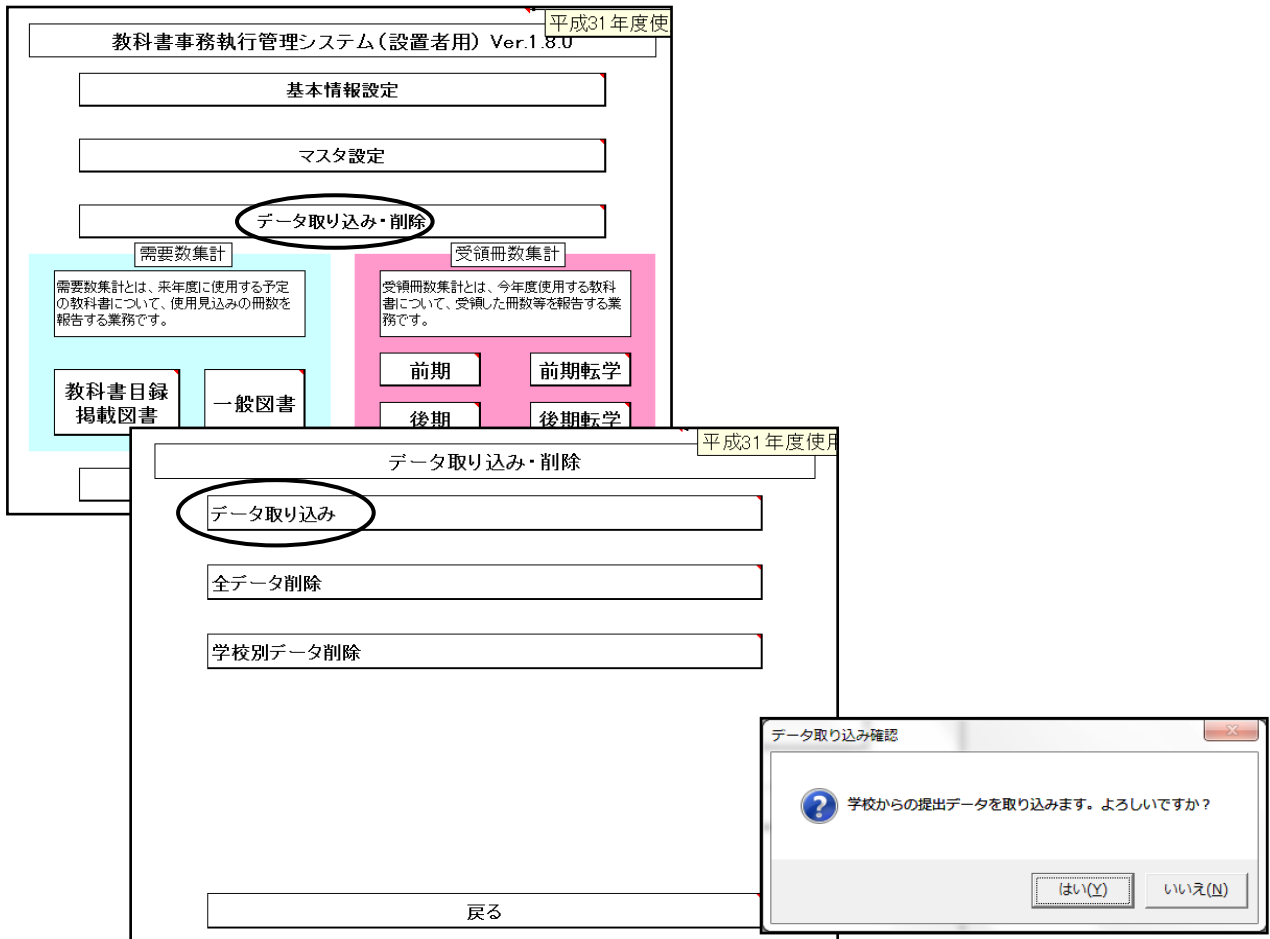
平成31年度使

教科書事務執行管理システム（設置者用）Ver.1.8.0

基本情報設定

マスタ設定

データ取り込み・削除

需要数集計

需要数集計とは、来年度に使用する予定の教科書について、使用見込みの冊数を報告する業務です。

教科書目録掲載図書

一般図書

受領冊数集計

受領冊数集計とは、今年度使用する教科書について、受領した冊数等を報告する業務です。

前期

前期転学

後期

後期転学

平成31年度使用

データ取り込み・削除

データ取り込み

全データ削除

学校別データ削除

戻る

データ取り込み確認

学校からの提出データを取り込みます。よろしいですか？

はい(Y)

いいえ(N)